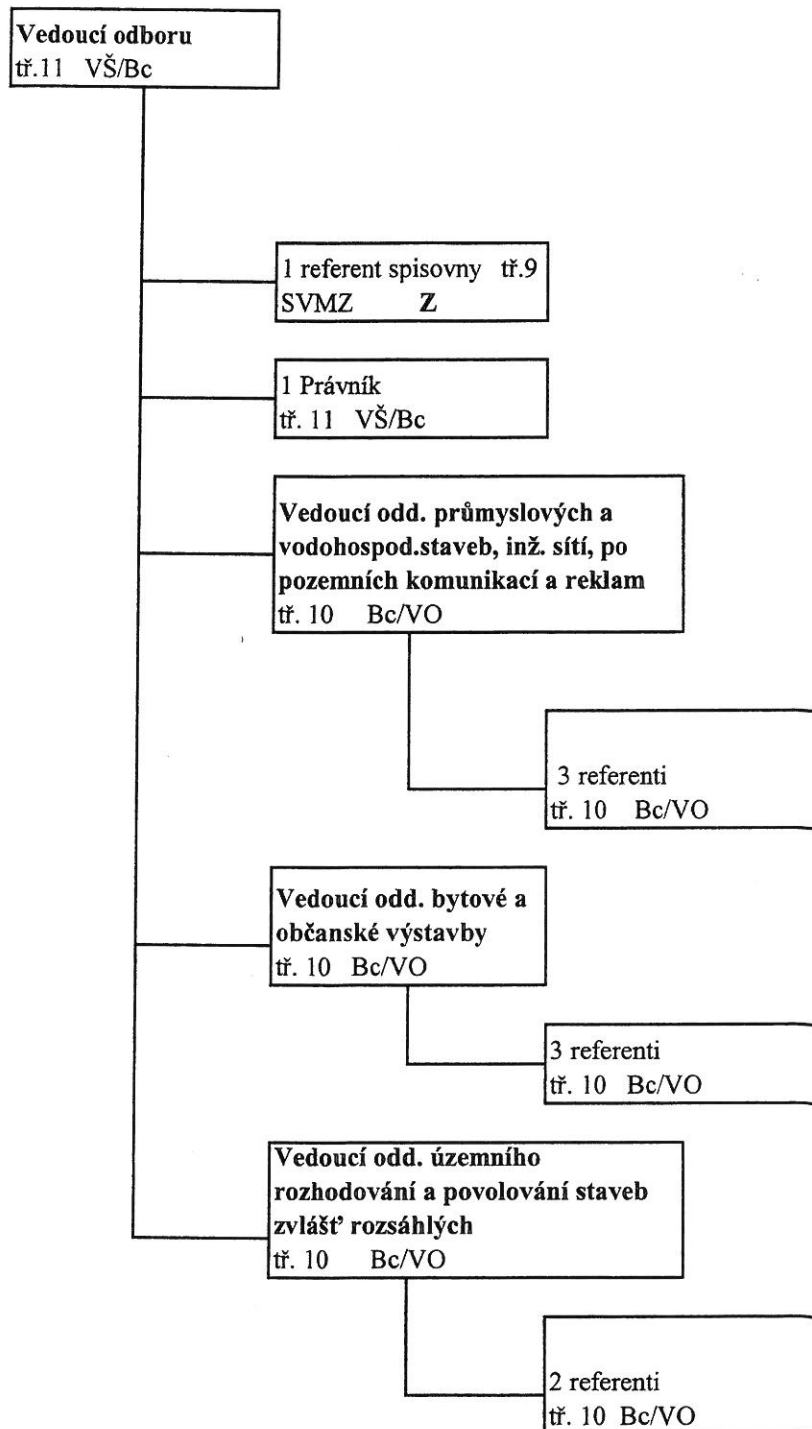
Vedoucí odboru
tř.11 VŠ/Bc

1 referent spisovny tř.9
SVMZ Z

1 Právník
tř. 11 VŠ/Bc

Vedoucí odd. průmyslových a vodohospod.staveb, inž. sítí, po pozemních komunikací a reklam
tř. 10 Bc/VO

3 referenti
tř. 10 Bc/VO

Vedoucí odd. bytové a občanské výstavby
tř. 10 Bc/VO

3 referenti
tř. 10 Bc/VO

Vedoucí odd. územního rozhodování a povolování staveb zvlášť rozsáhlých
tř. 10 Bc/VO

2 referenti
tř. 10 Bc/VO